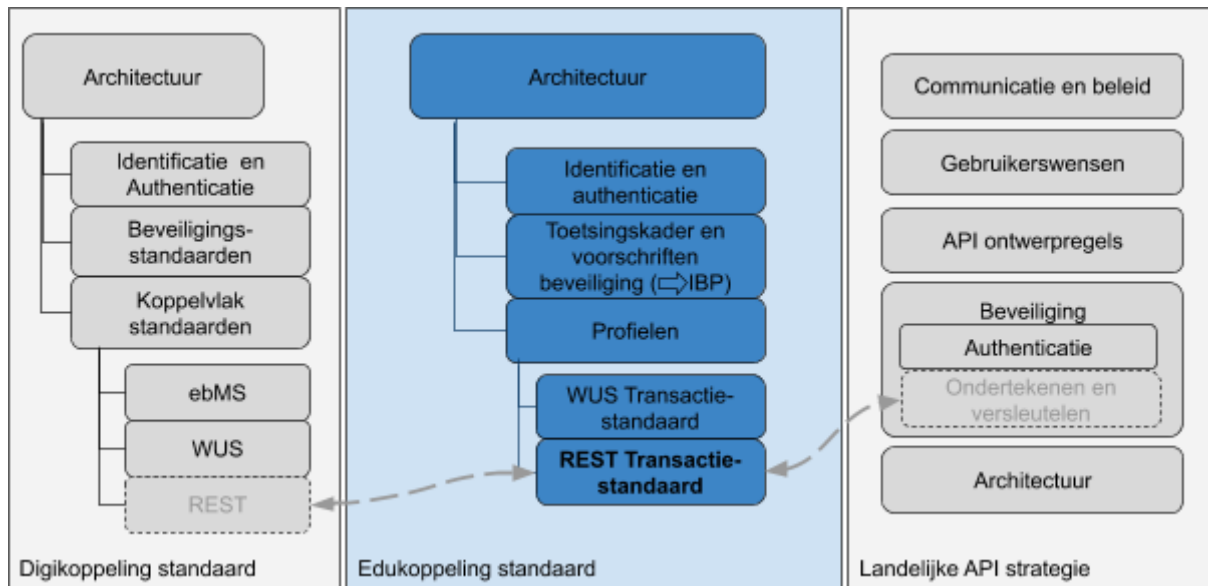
Architectuur

Identificatie en Authenticatie

Beveiligingsstandaarden

Koppelvlak standaarden

ebMS

WUS

REST

Digikoppeling standaard

Architectuur

Identificatie en authenticatie

Toetsingskader en voorschriften beveiliging (⇨IBP)

Profielen

WUS Transactiestandaard

**REST Transactiestandaard**

Edukoppeling standaard

Communicatie en beleid

Gebruikerswensen

API ontwerpregels

Beveiliging

Authenticatie

Ondertekenen en versleutelen

Architectuur

Landelijke API strategie